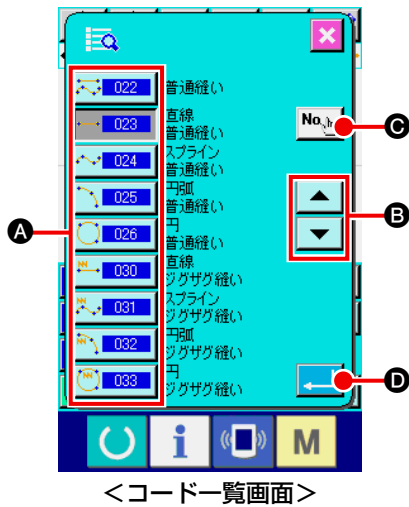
022 普通縫い

023 直線 普通縫い

024 スプライン 普通縫い

025 円弧 普通縫い

026 円 普通縫い

030 直線 ジグザグ縫い

031 スプライン ジグザグ縫い

032 円弧 ジグザグ縫い

033 円 ジグザグ縫い

No.

A

B

C

D

i

M

<コード一覧画面>